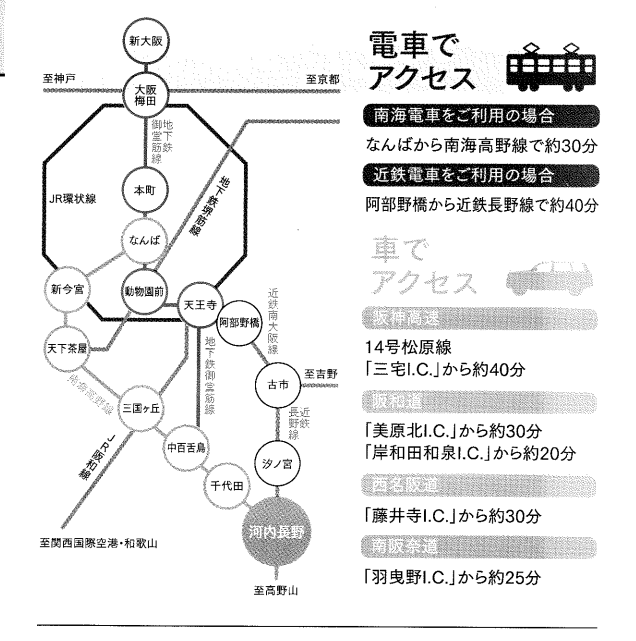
新大阪

至神戸

至京都

大阪
梅田

地下鉄
御堂筋線

JR環状線

本町

地下鉄堺筋線

なんば

新今宮

動物園前

天王寺

阿部野橋

近鉄南大阪線

天下茶屋

地下鉄御堂筋線

至吉野

南海高野線

三国ヶ丘

古市

近鉄長野線

JR阪和線

中百舌鳥

汐ノ宮

千代田

河内長野

至関西国際空港・和歌山

至高野山

電車で
アクセス

南海電車をご利用の場合

なんばから南海高野線で約30分

近鉄電車をご利用の場合

阿部野橋から近鉄長野線で約40分

車で
アクセス

阪神高速

14号松原線
「三宅I.C.」から約40分

阪和道

「美原北I.C.」から約30分
「岸和田和泉I.C.」から約20分

西名阪道

「藤井寺I.C.」から約30分

南阪奈道

「羽曳野I.C.」から約25分